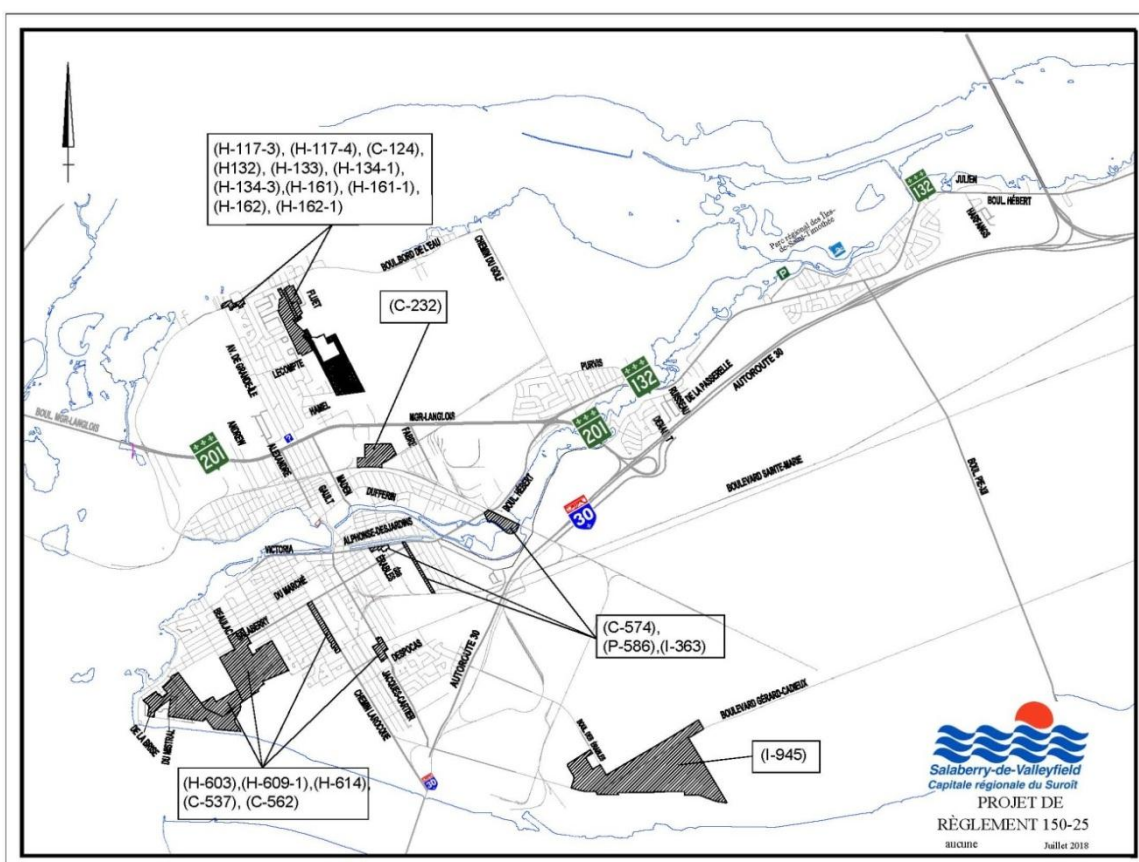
(H-117-3), (H-117-4), (C-124), (H132), (H-133), (H-134-1), (H-134-3),(H-161), (H-161-1), (H-162), (H-162-1)

(C-232)

(C-574), (P-586),(I-363)

(H-603),(H-609-1),(H-614), (C-537), (C-562)

(I-945)

BOULEVARD DE L'EAU
CHEMIN DU GOLF
AV. DE GRANDE-ILE
LECOMPTE
HAMEL
FLUET
BOUL. MGR-LANGLOIS
MGR-LANGLOIS
ANDERSON
ALEXANDRE
GAULT
NICHOLSON
FAUBERT
DUFFERIN
BOUL. HÉBERT
VICTORIA
ALPHONSE-DESJARDINS
DU MARCHÉ
SALABERRY
DESROCHES
JACQUES-CARTIER
CHEMIN LAROCQUE
AUTOROUTE 30
BOULEVARD SAINTE-MARIE
BOULEVARD GÉRARD-CADIEUX
BOUL. DES ÉRABLES
DE LA BRISE
PURVIS
DE LA PASSERELLE
JULIEN
BOUL. HÉBERT
Parc régional des Îles-de-Saint-Timothée
BOUL. PIE-XII
201
132
30

Salaberry-de-Valleyfield
Capitale régionale du Suroît
PROJET DE RÈGLEMENT 150-25
aucune
Juillet 2018